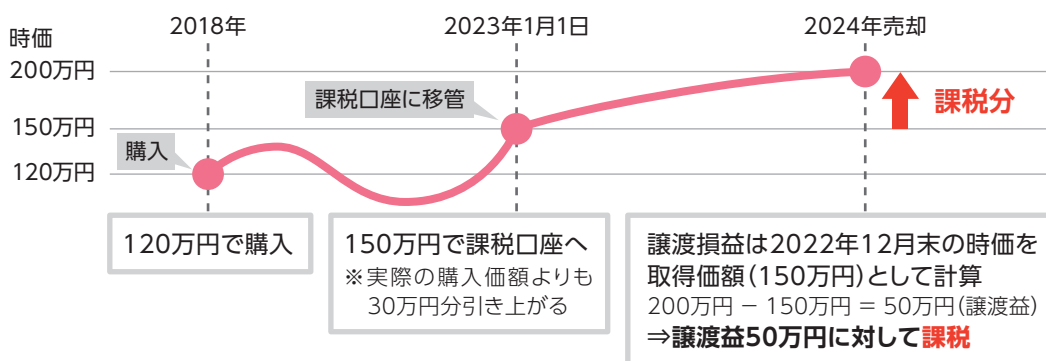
2018年

2023年1月1日

2024年売却

時価

200万円

150万円

120万円

課税口座に移管

購入

課税分

120万円で購入

150万円で課税口座へ
※実際の購入価額よりも30万円分引き上がる

譲渡損益は2022年12月末の時価を取得価額（150万円）として計算
200万円 − 150万円 = 50万円（譲渡益）
⇒譲渡益50万円に対して課税